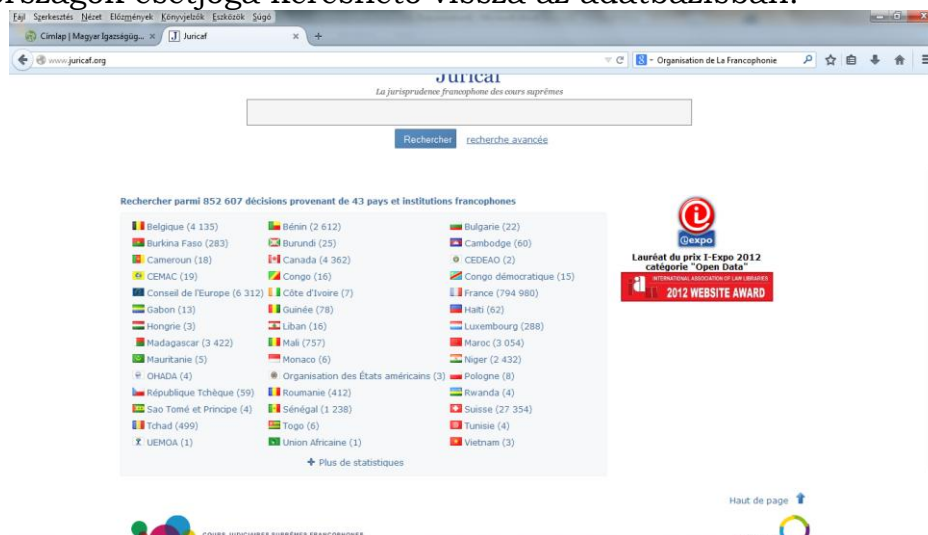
országon esetjoga kereshető vissza az adatbázisban.

Fájl Szerkesztés Nézet Előzmények Könyvjelzők Eszközök Súgó

Címlap | Magyar Igazságüg... × Juricaf × +

www.juricaf.org

Organisation de La Francophonie

Juricaf

La jurisprudence francophone des cours suprêmes

Rechercher recherche avancée

Rechercher parmi 852 607 décisions provenant de 43 pays et institutions francophones

| | | |
|---|---|---|
| Belgique (4 135) | Bénin (2 612) | Bulgarie (22) |
| Burkina Faso (283) | Burundi (25) | Cambodge (60) |
| Cameroun (18) | Canada (4 362) | CEDEAO (2) |
| CEMAC (19) | Congo (16) | Congo démocratique (15) |
| Conseil de l'Europe (6 312) | Côte d'Ivoire (7) | France (794 980) |
| Gabon (13) | Guinée (78) | Haïti (62) |
| Hongrie (3) | Liban (16) | Luxembourg (288) |
| Madagascar (3 422) | Mali (757) | Maroc (3 054) |
| Mauritanie (5) | Monaco (6) | Niger (2 432) |
| OHADA (4) | Organisation des États américains (3) | Pologne (8) |
| République Tchèque (59) | Roumanie (412) | Rwanda (4) |
| Sao Tomé et Principe (4) | Sénégal (1 238) | Suisse (27 354) |
| Tchad (499) | Togo (6) | Tunisie (4) |
| UEMOA (1) | Union Africaine (1) | Vietnam (3) |

+ Plus de statistiques

@expo

Lauréat du prix I-Expo 2012 catégorie "Open Data"

INTERNATIONAL ASSOCIATION OF LAW LIBRARIES

2012 WEBSITE AWARD

Haut de page

COURS JUDICIAIRES SUPRÊMES FRANCOPHONES